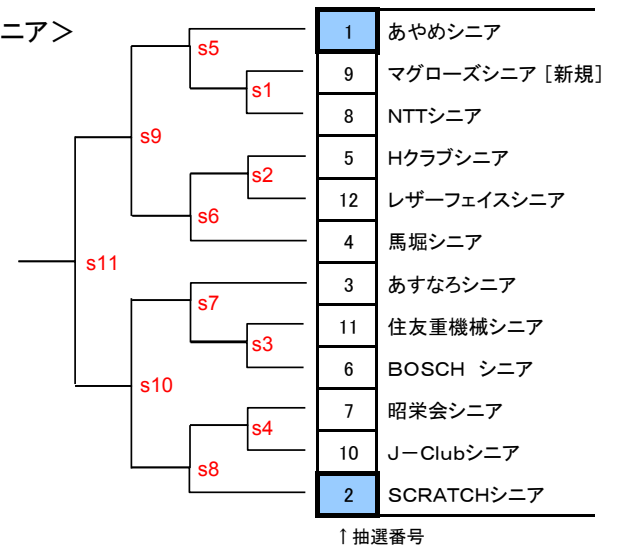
ニア＞

s5
s1
s9
s2
s6
s11
s7
s3
s10
s4
s8

| | |
|---|---|
| 1 | あやめシニア |
| 9 | マグローズシニア［新規］ |
| 8 | NTTシニア |
| 5 | Hクラブシニア |
| 12 | レザーフェイスシニア |
| 4 | 馬堀シニア |
| 3 | あすなろシニア |
| 11 | 住友重機械シニア |
| 6 | BOSCH シニア |
| 7 | 昭栄会シニア |
| 10 | J－Clubシニア |
| 2 | SCRATCHシニア |

↑抽選番号